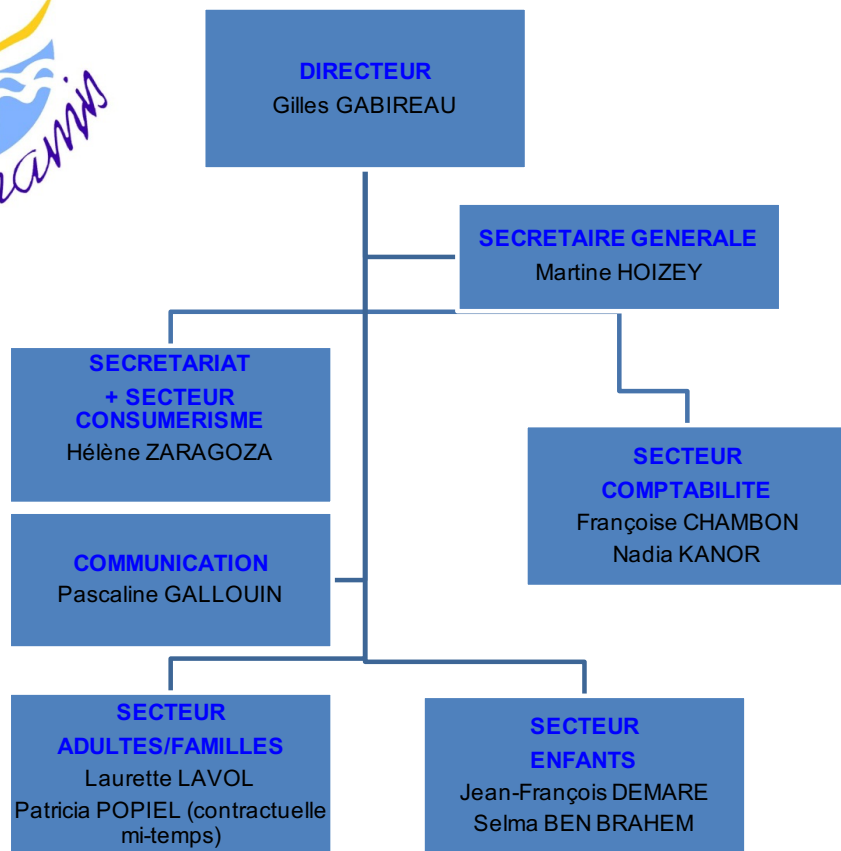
DIRECTEUR
Gilles GABIREAU

SECRETAIRE GENERALE
Martine HOIZEY

SECRETARIAT
+ SECTEUR CONSUMERISME
Hélène ZARAGOZA

SECTEUR COMPTABILITE
Françoise CHAMBON
Nadia KANOR

COMMUNICATION
Pascaline GALLOUIN

SECTEUR ADULTES/FAMILLES
Laurette LAVOL
Patricia POPIEL (contractuelle mi-temps)

SECTEUR ENFANTS
Jean-François DEMARE
Selma BEN BRAHEM